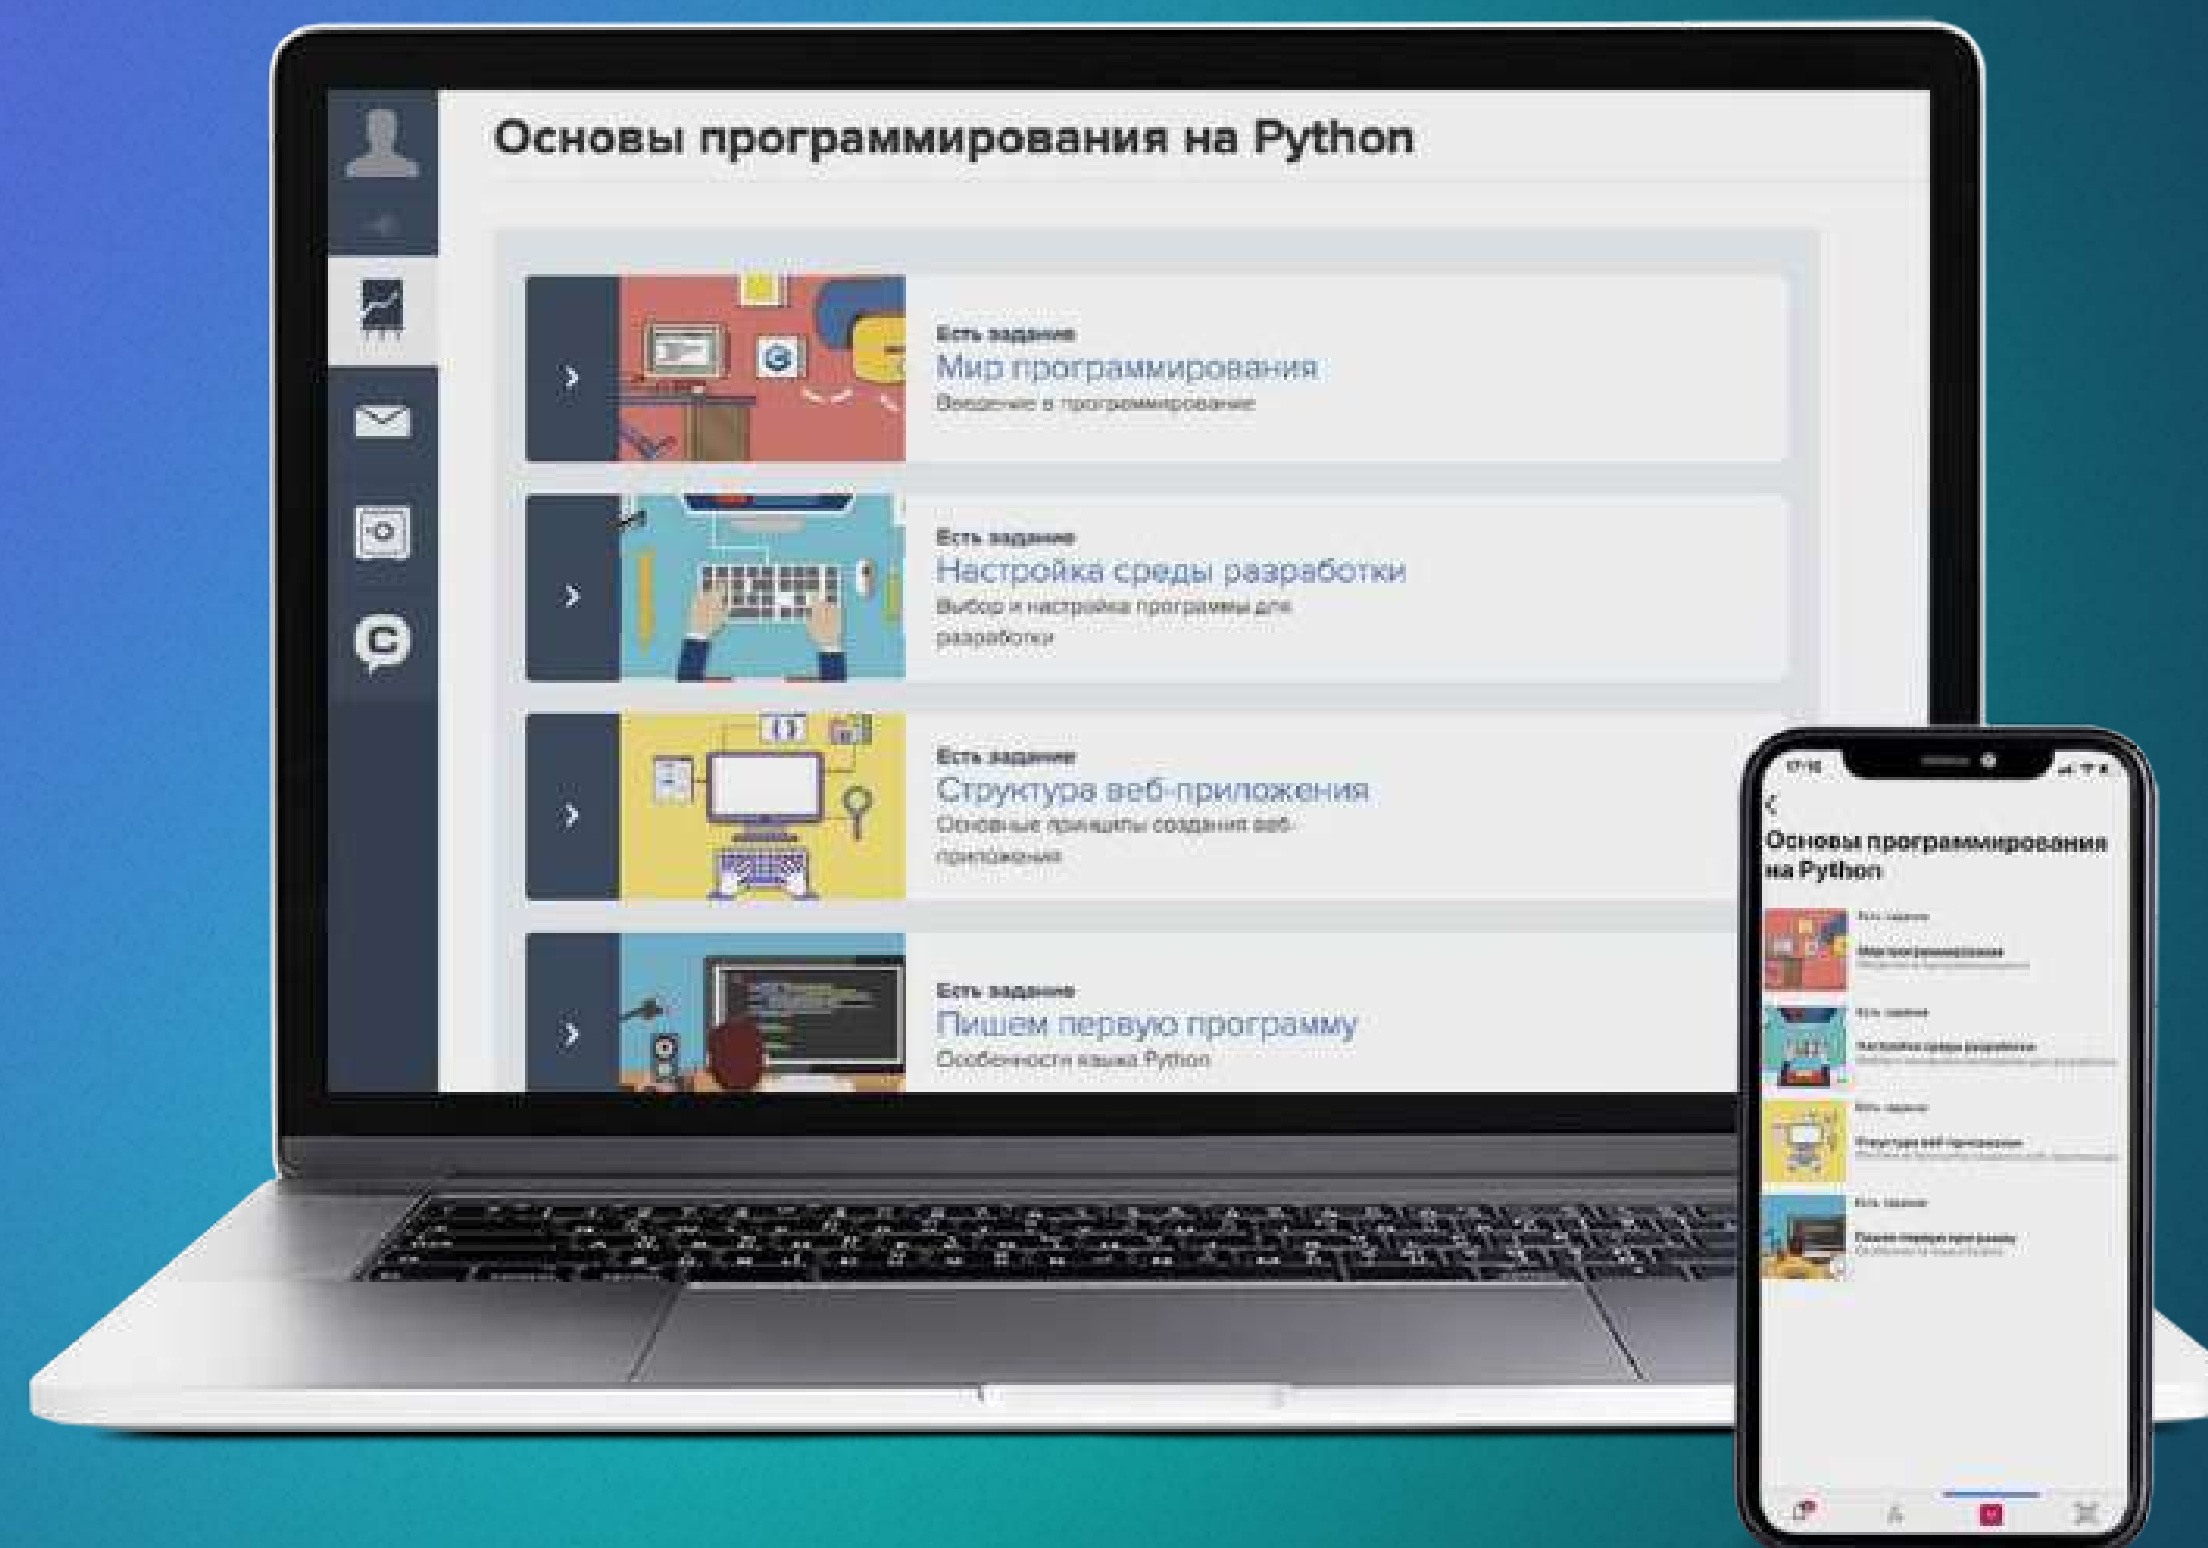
Основы программирования на Python

Есть задание
Мир программирования
Введение в программирование

Есть задание
Настройка среды разработки
Выбор и настройка программы для разработки

Есть задание
Структура веб-приложения
Основные принципы создания веб-приложения

Есть задание
Пишем первую программу
Особенности языка Python

17:10

Основы программирования на Python

Есть задание
Мир программирования
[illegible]

Есть задание
Настройка среды разработки
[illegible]

Есть задание
Структура веб-приложения
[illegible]

Есть задание
Пишем первую программу
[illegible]